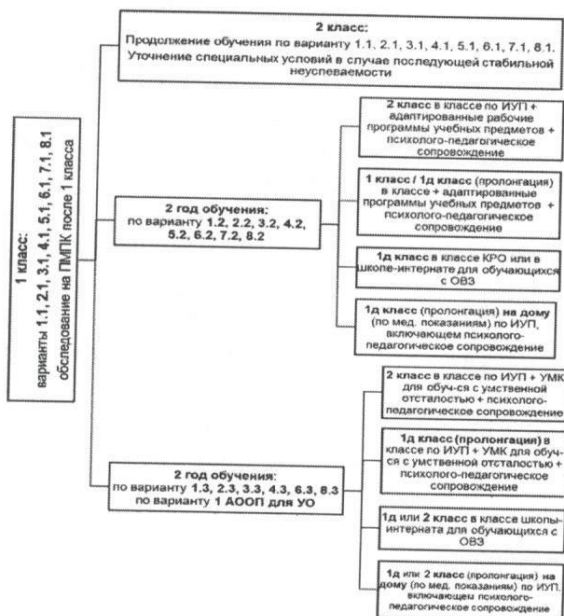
1 класс:
варианты 1.1, 2.1, 3.1, 4.1, 5.1, 6.1, 7.1, 8.1
обследование на ПМПК после 1 класса

2 класс:
Продолжение обучения по варианту 1.1, 2.1, 3.1, 4.1, 5.1, 6.1, 7.1, 8.1.
Уточнение специальных условий в случае последующей стабильной неуспеваемости

2 год обучения:
по варианту 1.2, 2.2, 3.2, 4.2, 5.2, 6.2, 7.2, 8.2

2 класс в классе по ИУП + адаптированные рабочие программы учебных предметов + психолого-педагогическое сопровождение

1 класс / 1д класс (пролонгация) в классе + адаптированные программы учебных предметов + психолого-педагогическое сопровождение

1д класс в классе КРО или в школе-интернате для обучающихся с ОВЗ

1д класс (пролонгация) на дому (по мед. показаниям) по ИУП, включающем психолого-педагогическое сопровождение

2 год обучения:
по варианту 1.3, 2.3, 3.3, 4.3, 6.3, 8.3
по варианту 1 АООП для УО

2 класс в классе по ИУП + УМК для обуч-ся с умственной отсталостью + психолого-педагогическое сопровождение

1д класс (пролонгация) в классе по ИУП + УМК для обуч-ся с умственной отсталостью + психолого-педагогическое сопровождение

1д или 2 класс в классе школы-интерната для обучающихся с ОВЗ

1д или 2 класс (пролонгация) на дому (по мед. показаниям) по ИУП, включающем психолого-педагогическое сопровождение